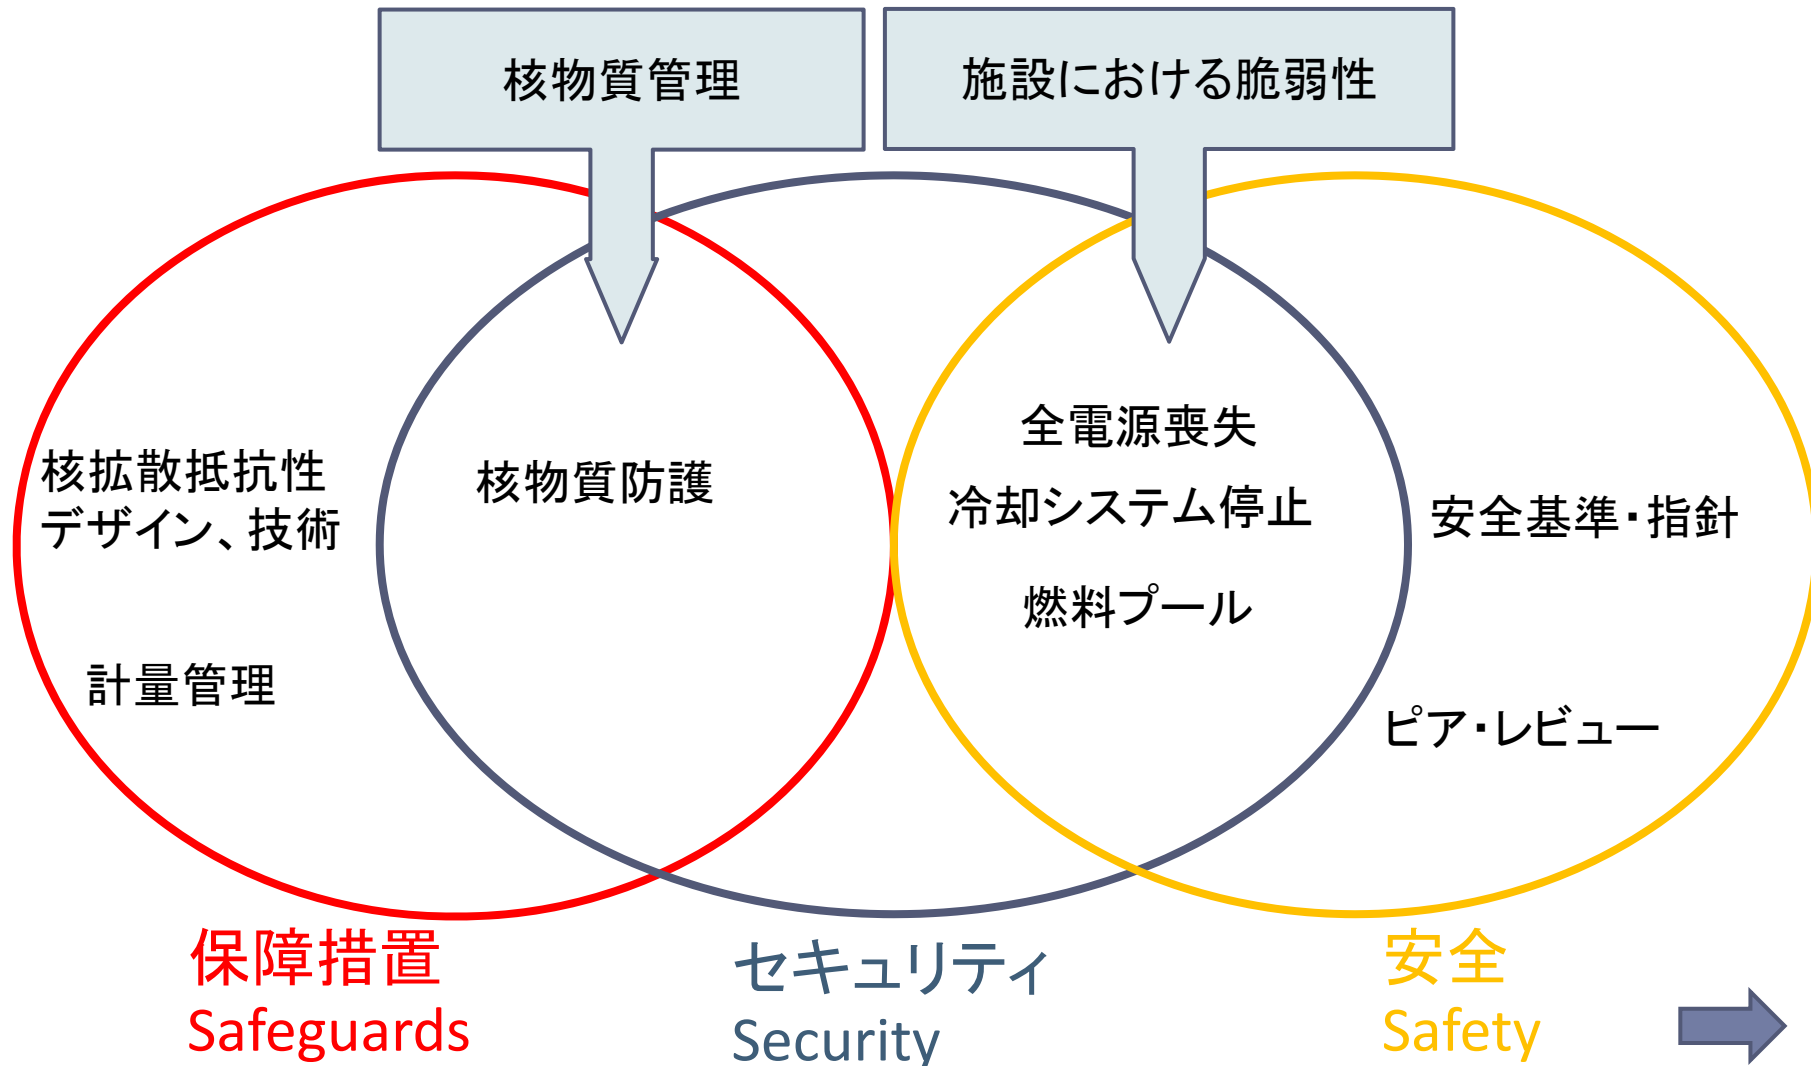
核物質管理

施設における脆弱性

核拡散抵抗性
デザイン、技術

計量管理

核物質防護

全電源喪失

冷却システム停止

燃料プール

安全基準・指針

ピア・レビュー

保障措置
Safeguards

セキュリティ
Security

安全
Safety